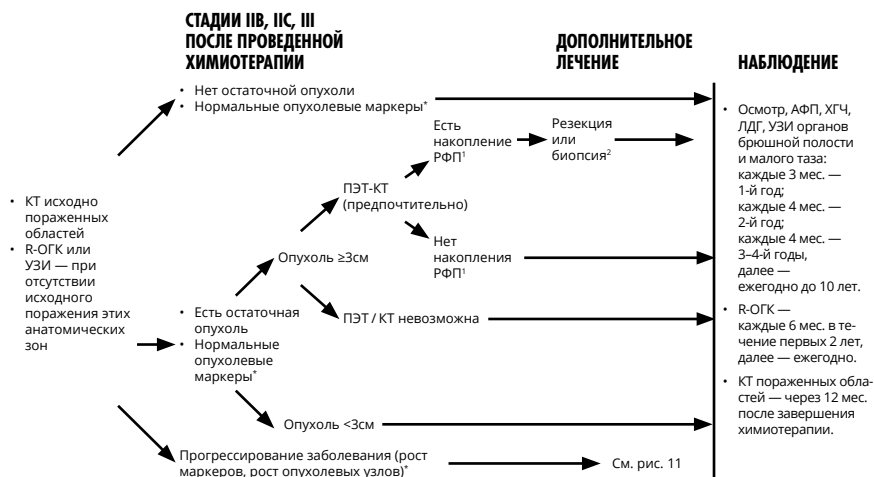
СТАДИИ IIB, IIC, III ПОСЛЕ ПРОВЕДЕННОЙ ХИМИОТЕРАПИИ

ДОПОЛНИТЕЛЬНОЕ ЛЕЧЕНИЕ

НАБЛЮДЕНИЕ

• КТ исходно пораженных областей
• R-ОГК или УЗИ — при отсутствии исходного поражения этих анатомических зон

• Нет остаточной опухоли
• Нормальные опухолевые маркеры*

• Есть остаточная опухоль
• Нормальные опухолевые маркеры*

Опухоль ≥3см

ПЭТ-КТ (предпочтительно)

Есть накопление РФП¹

Резекция или биопсия²

Нет накопления РФП¹

ПЭТ / КТ невозможна

Опухоль <3см

Прогрессирование заболевания (рост маркеров, рост опухолевых узлов)*

См. рис. 11

• Осмотр, АФП, ХГЧ, ЛДГ, УЗИ органов брюшной полости и малого таза: каждые 3 мес. — 1-й год; каждые 4 мес. — 2-й год; каждые 4 мес. — 3–4-й годы, далее — ежегодно до 10 лет.

• R-ОГК — каждые 6 мес. в течение первых 2 лет, далее — ежегодно.

• КТ пораженных областей — через 12 мес. после завершения химиотерапии.